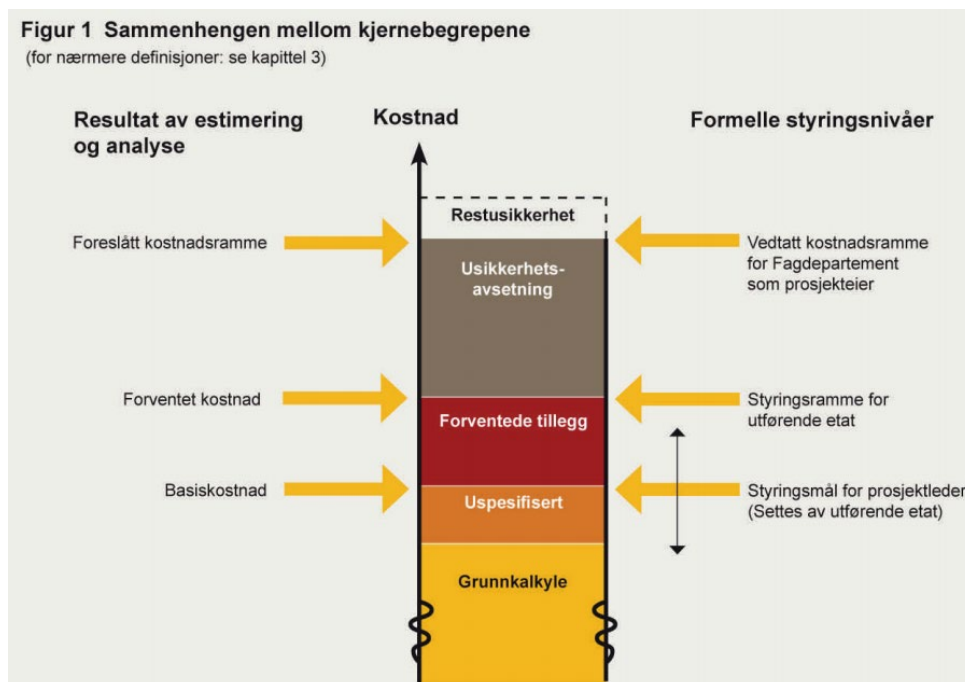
Figur 1 Sammenhengen mellom kjernebegrepene
(for nærmere definisjoner: se kapittel 3)

Resultat av estimering og analyse

Kostnad

Formelle styringsnivåer

Restusikkerhet

Foreslått kostnadsramme

Usikkerhetsavsetning

Vedtatt kostnadsramme for Fagdepartement som prosjekteier

Forventet kostnad

Forventede tillegg

Styringsramme for utførende etat

Basiskostnad

Uspesifisert

Styringsmål for prosjektleder (Settes av utførende etat)

Grunnkalkyle